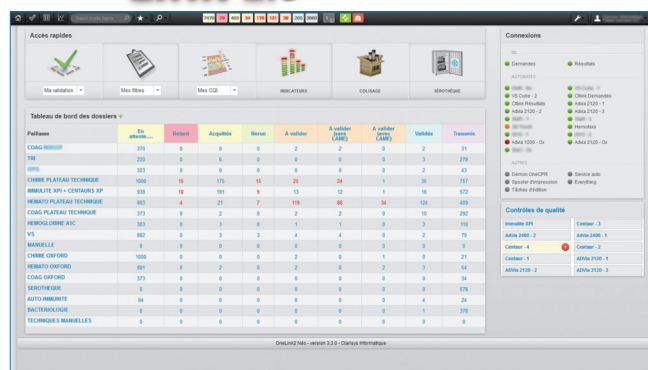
Accès rapides

Ma validation
Mes filtres
Mes CQI
INDICATEURS
COLISAGE
SÉROTHÈQUE

Tableau de bord des dossiers +

| Paillasse | En attente... | Retard | Acquittés | Revus | A valider | A valider (avec LAME) | A valider (avec LAME) | Validés | Transmis |
|---|---|---|---|---|---|---|---|---|---|
| COAG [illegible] | 370 | 0 | 0 | 0 | 2 | 2 | 0 | 2 | 31 |
| TRI | 220 | 0 | 6 | 0 | 0 | 0 | 0 | 3 | 278 |
| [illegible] | 323 | 0 | 0 | 0 | 0 | 0 | 0 | 2 | 43 |
| CHIMIE PLATEAU TECHNIQUE | 1000 | 15 | 175 | 15 | 25 | 24 | 1 | 35 | 257 |
| IMMUNITE XPI + CENTAURS XP | 935 | 10 | 191 | 9 | 13 | 12 | 1 | 16 | 572 |
| HEMATO PLATEAU TECHNIQUE | 863 | 4 | 21 | 7 | 119 | 86 | 34 | 124 | 459 |
| COAG PLATEAU TECHNIQUE | 373 | 0 | 2 | 0 | 2 | 2 | 0 | 18 | 292 |
| HEMOGLOBINE A1C | 383 | 0 | 3 | 0 | 1 | 1 | 0 | 3 | 118 |
| VS | 882 | 0 | 3 | 4 | 4 | 0 | 0 | 2 | 79 |
| MANUELLE | 0 | 0 | 0 | 0 | 0 | 0 | 0 | 0 | 0 |
| CHIMIE OXFORD | 1000 | 0 | 0 | 0 | 2 | 0 | 1 | 0 | 21 |
| HEMATO OXFORD | 861 | 0 | 2 | 0 | 2 | 0 | 2 | 3 | 54 |
| COAG OXFORD | 373 | 0 | 0 | 0 | 0 | 0 | 0 | 0 | 34 |
| SEROTHEQUE | 0 | 0 | 0 | 0 | 0 | 0 | 0 | 0 | 376 |
| AUTO IMMUNITE | 84 | 0 | 0 | 0 | 0 | 0 | 0 | 4 | 24 |
| BACTERIOLOGIE | 0 | 0 | 0 | 0 | 0 | 0 | 0 | 1 | 376 |
| TECHNIQUES MANUELLES | 0 | 0 | 0 | 0 | 0 | 0 | 0 | 0 | 0 |

Connexions

Demandes
Résultats
AUTOMATES
VS Cube - 2
Cilimi Demandes
Cilimi Résultats
Advia 2120 - 1
Advia 2120 - 2
Advia 2120 - 3
Hemodias
Advia 1200 - Ox
Advia 2120 - Ox
AUTRES
Démon OneCPR
Service auto
Spooler d'impression
Everything
Tâches d'édition

Contrôles de qualité

Immunite XPI
Centaur - 3
ADVia 2400 - 2
ADVia 2400 - 1
Centaur - 4
Centaur - 2
Centaur - 1
ADVia 2120 - 1
ADVia 2120 - 2
ADVia 2120 - 3

OneLim2 Néo - version 3.3.0 - Clarisys Informatique